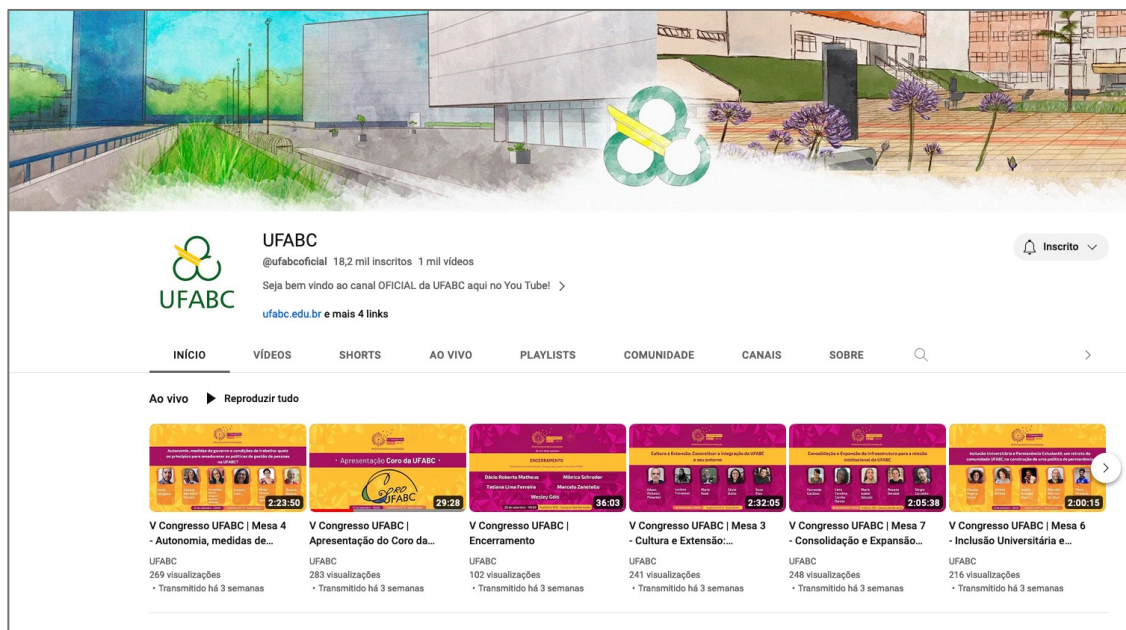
UFABC

UFABC
@ufabcoficial 18,2 mil inscritos 1 mil vídeos
Seja bem vindo ao canal OFICIAL da UFABC aqui no You Tube!
ufabc.edu.br e mais 4 links

Inscrito

INÍCIO VÍDEOS SHORTS AO VIVO PLAYLISTS COMUNIDADE CANAIS SOBRE

Ao vivo Reproduzir tudo

Apresentação Coro da UFABC
Coro UFABC
ENCERRAMENTO
Décio Roberto Matheus
Mônica Schröder
Tatiane Lima Ferreira
Marcelo Zanotello
Wesley Góis
Cultura e Extensão: Concretizar a integração da UFABC e seu entorno
Consolidação e Expansão da infraestrutura para a missão institucional da UFABC

2:23:50
V Congresso UFABC | Mesa 4 - Autonomia, medidas de...
UFABC
269 visualizações
• Transmitido há 3 semanas

29:28
V Congresso UFABC | Apresentação do Coro da...
UFABC
283 visualizações
• Transmitido há 3 semanas

36:03
V Congresso UFABC | Encerramento
UFABC
102 visualizações
• Transmitido há 3 semanas

2:32:05
V Congresso UFABC | Mesa 3 - Cultura e Extensão:...
UFABC
241 visualizações
• Transmitido há 3 semanas

2:05:38
V Congresso UFABC | Mesa 7 - Consolidação e Expansão...
UFABC
248 visualizações
• Transmitido há 3 semanas

2:00:15
V Congresso UFABC | Mesa 6 - Inclusão Universitária e...
UFABC
216 visualizações
• Transmitido há 3 semanas